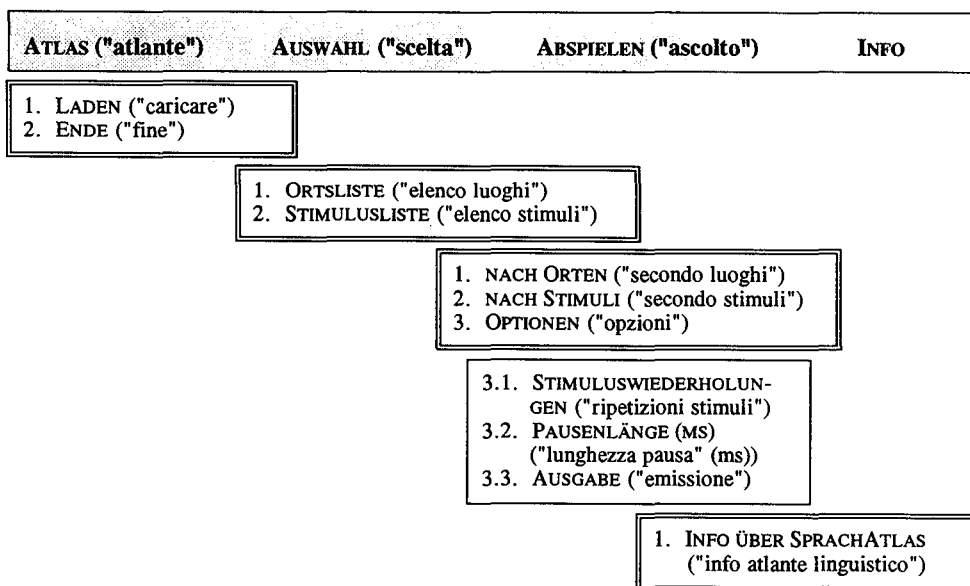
ATLAS ("atlante") AUSWAHL ("scelta") ABSPIELEN ("ascolto") INFO

1. LADEN ("caricare")
2. ENDE ("fine")

1. ORTSLISTE ("elenco luoghi")
2. STIMULUSLISTE ("elenco stimuli")

1. NACH ORTEN ("secondo luoghi")
2. NACH STIMULI ("secondo stimuli")
3. OPTIONEN ("opzioni")

3.1. STIMULUSWIEDERHOLUNGEN ("ripetizioni stimuli")
3.2. PAUSENLÄNGE (MS) ("lunghezza pausa" (ms))
3.3. AUSGABE ("emissione")

1. INFO ÜBER SPRACHATLAS ("info atlante linguistico")